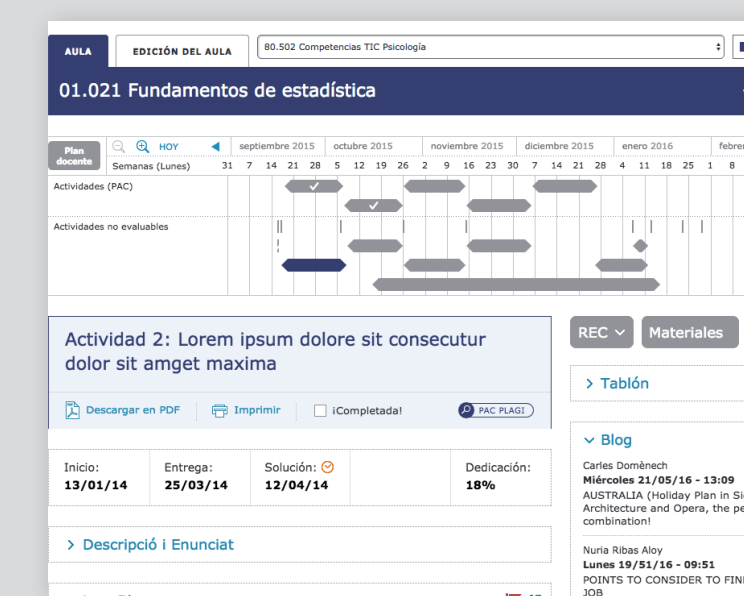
AULA EDICIÓN DEL AULA 80.502 Competencias TIC Psicología

01.021 Fundamentos de estadística

Plan docente HOY septiembre 2015 octubre 2015 noviembre 2015 diciembre 2015 enero 2016 febrer
Semanas (Lunes) 31 7 14 21 28 5 12 19 26 2 9 16 23 30 7 14 21 28 4 11 18 25 1 8
Actividades (PAC)
Actividades no evaluables

Actividad 2: Lorem ipsum dolore sit consecutur dolor sit amget maxima

Descargar en PDF Imprimir ¡Completada! PAC PLAGI

| Inicio: | Entrega: | Solución: | Dedicación: |
|---|---|---|---|
| 13/01/14 | 25/03/14 | 12/04/14 | 18% |

› Descripció i Enunciat

REC Materiales

› Tablón

› Blog

Carles Domènech
Miércoles 21/05/16 - 13:09
AUSTRALIA (Holiday Plan in Si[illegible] Architecture and Opera, the pe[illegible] combination!

Nuria Ribas Aloy
Lunes 19/51/16 - 09:51
POINTS TO CONSIDER TO FIN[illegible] JOB